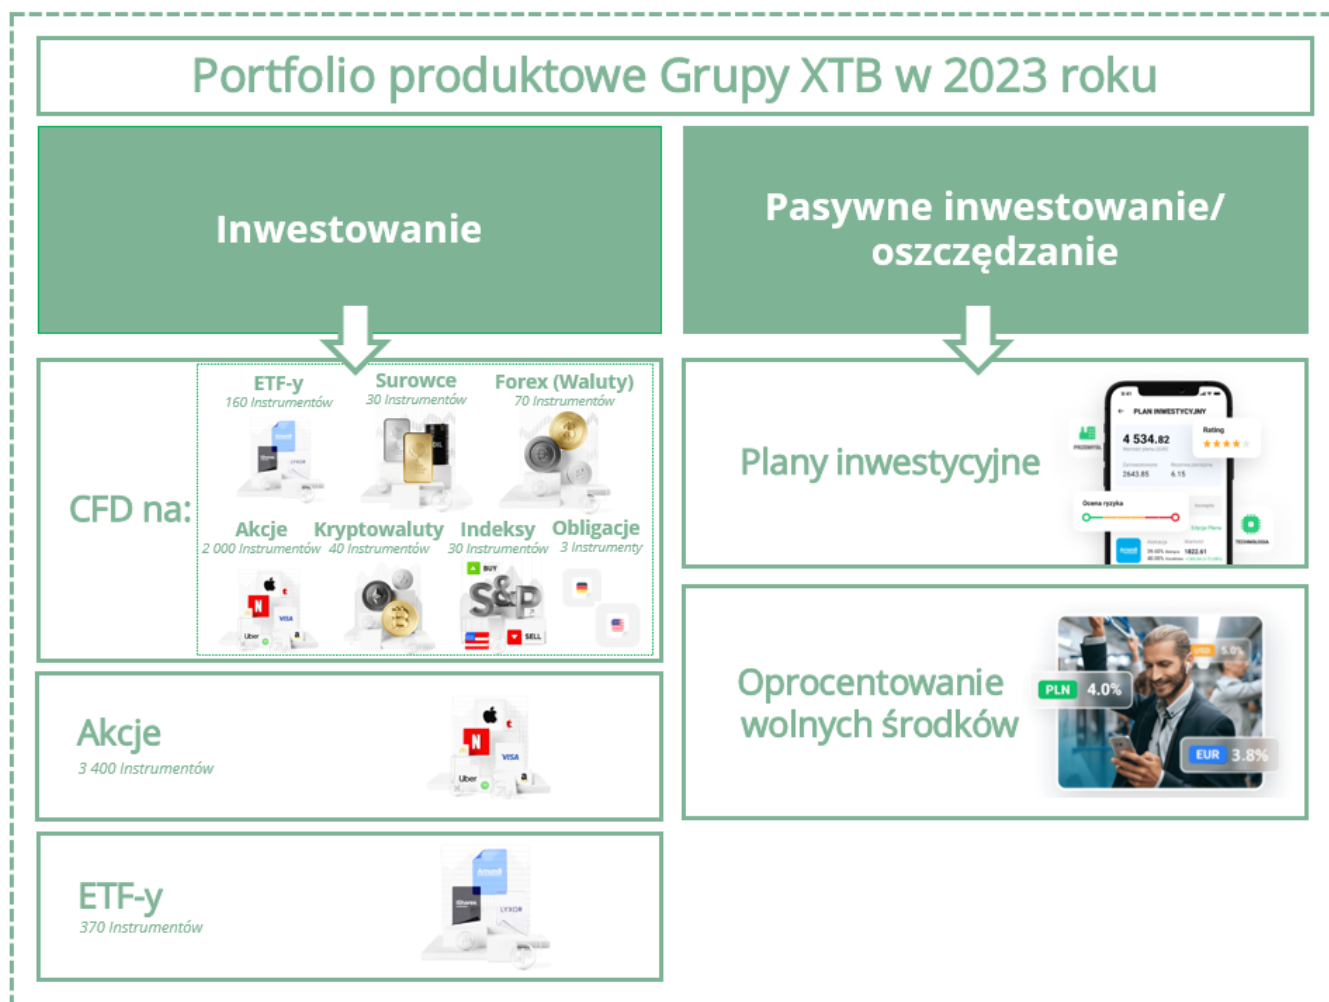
Portfolio produktowe Grupy XTB w 2023 roku

Inwestowanie

Pasywne inwestowanie/ oszczędzanie

CFD na:

ETF-y
160 Instrumentów

Surowce
30 Instrumentów

Forex (Waluty)
70 Instrumentów

Akcje
2 000 Instrumentów

Kryptowaluty
40 Instrumentów

Indeksy
30 Instrumentów

Obligacje
3 Instrumenty

Plany inwestycyjne

PLAN INWESTYCYJNY
4 534.82
Rating
2643.85
6.15
Ocena ryzyka

Oprocentowanie wolnych środków

PLN 4.0%
USD 5.0%
EUR 3.8%

Akcje
3 400 Instrumentów

ETF-y
370 Instrumentów